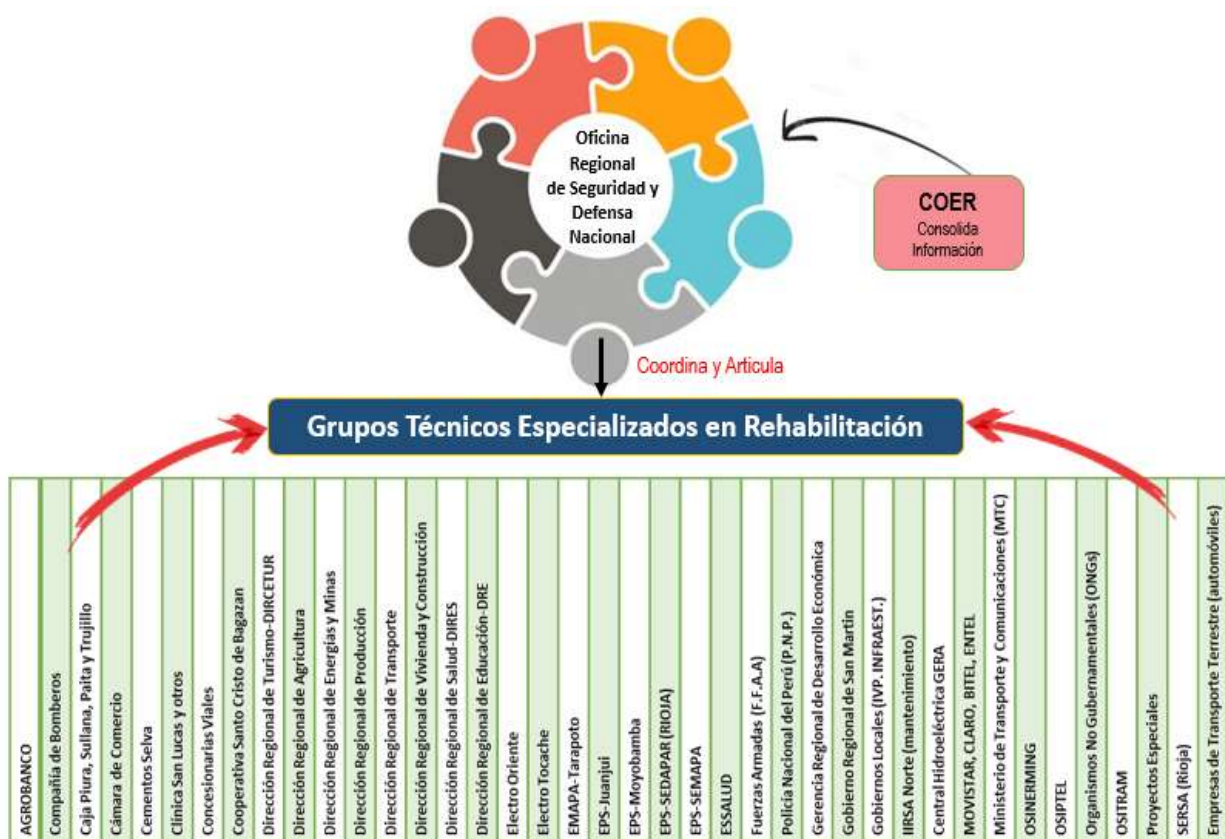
Oficina Regional de Seguridad y Defensa Nacional

COER
Consolida Información

Coordina y Articula

Grupos Técnicos Especializados en Rehabilitación

AGROBANCO
Compañía de Bomberos
Caja Piura, Sullana, Paita y Trujillo
Cámara de Comercio
Cementos Selva
Clínica San Lucas y otros
Concesionarias Viales
Cooperativa Santo Cristo de Bagazan
Dirección Regional de Turismo-DIRCETUR
Dirección Regional de Agricultura
Dirección Regional de Energías y Minas
Dirección Regional de Producción
Dirección Regional de Transporte
Dirección Regional de Vivienda y Construcción
Dirección Regional de Salud-DIRES
Dirección Regional de Educación-DRE
Electro Oriente
Electro Tocache
EMAPA-Tarapoto
EPS-Juanjui
EPS-Moyobamba
EPS-SEDAPAR (RIOJA)
EPS-SEMAPA
ESSALUD
Fuerzas Armadas (F.F.A.A)
Policía Nacional del Perú (P.N.P.)
Gerencia Regional de Desarrollo Económica
Gobierno Regional de San Martín
Gobiernos Locales (IVP. INFRAEST.)
IIRSA Norte (mantenimiento)
Central Hidroeléctrica GERA
MOVISTAR, CLARO, BITEL, ENTEL
Ministerio de Transporte y Comunicaciones (MTC)
OSINERMING
OSIPTEL
Organismos No Gubernamentales (ONGs)
OSITRAM
Proyectos Especiales
SERSA (Rioja)
Empresas de Transporte Terrestre (automóviles)